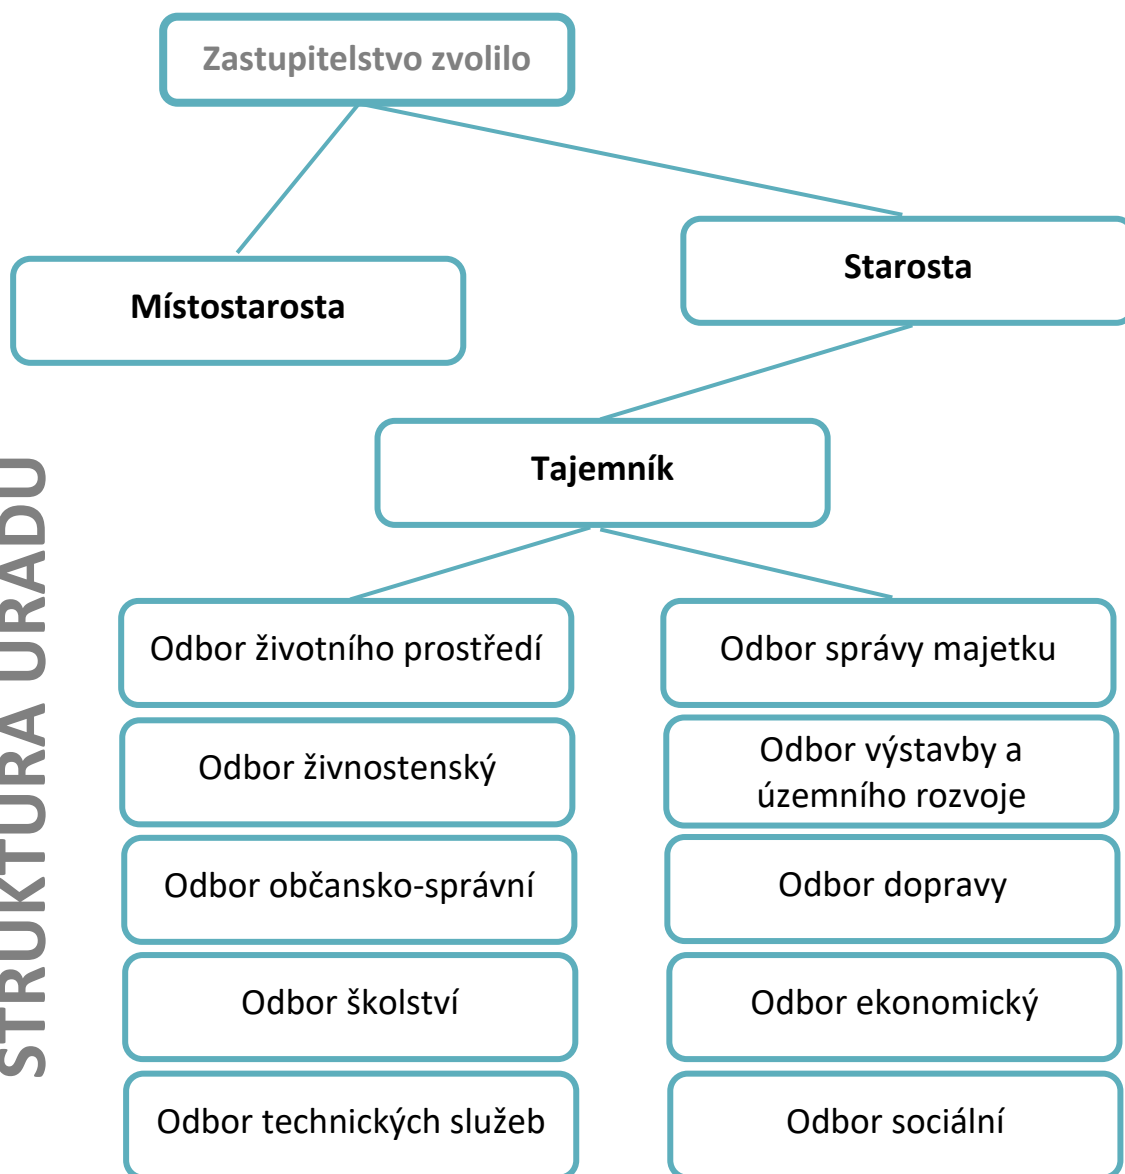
Zastupitelstvo zvolilo

Místostarosta

Starosta

Tajemník

Odbor životního prostředí

Odbor živnostenský

Odbor občansko-správní

Odbor školství

Odbor technických služeb

Odbor správy majetku

Odbor výstavby a územního rozvoje

Odbor dopravy

Odbor ekonomický

Odbor sociální

STRUKTURA URADU